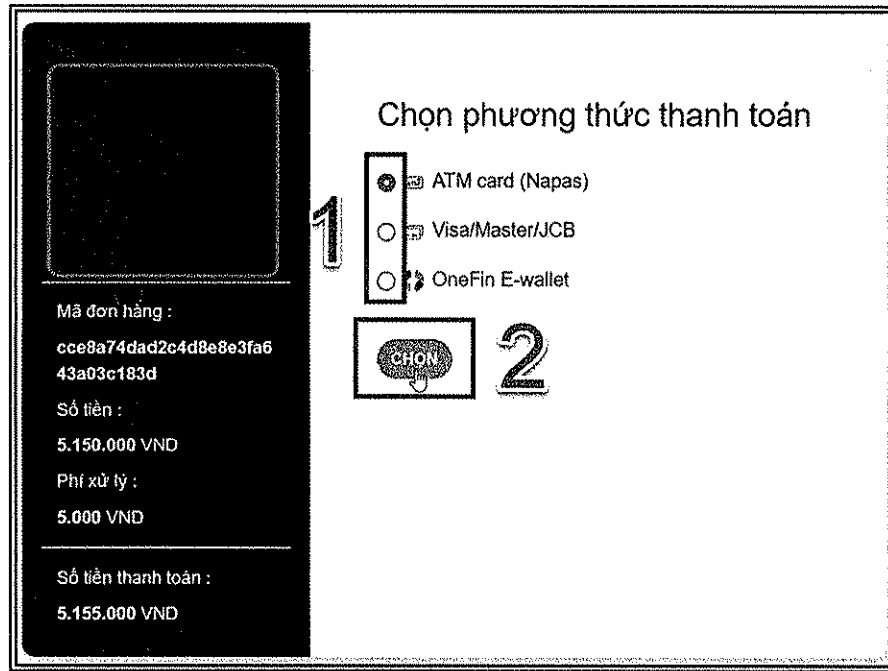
Mã đơn hàng :

cce8a74dad2c4d8e8e3fa643a03c183d

Số tiền :

5.150.000 VND

Phí xử lý :

5.000 VND

Số tiền thanh toán :

5.155.000 VND

Chọn phương thức thanh toán

ATM card (Napas)

Visa/Master/JCB

OneFin E-wallet

1

CHỌN

2